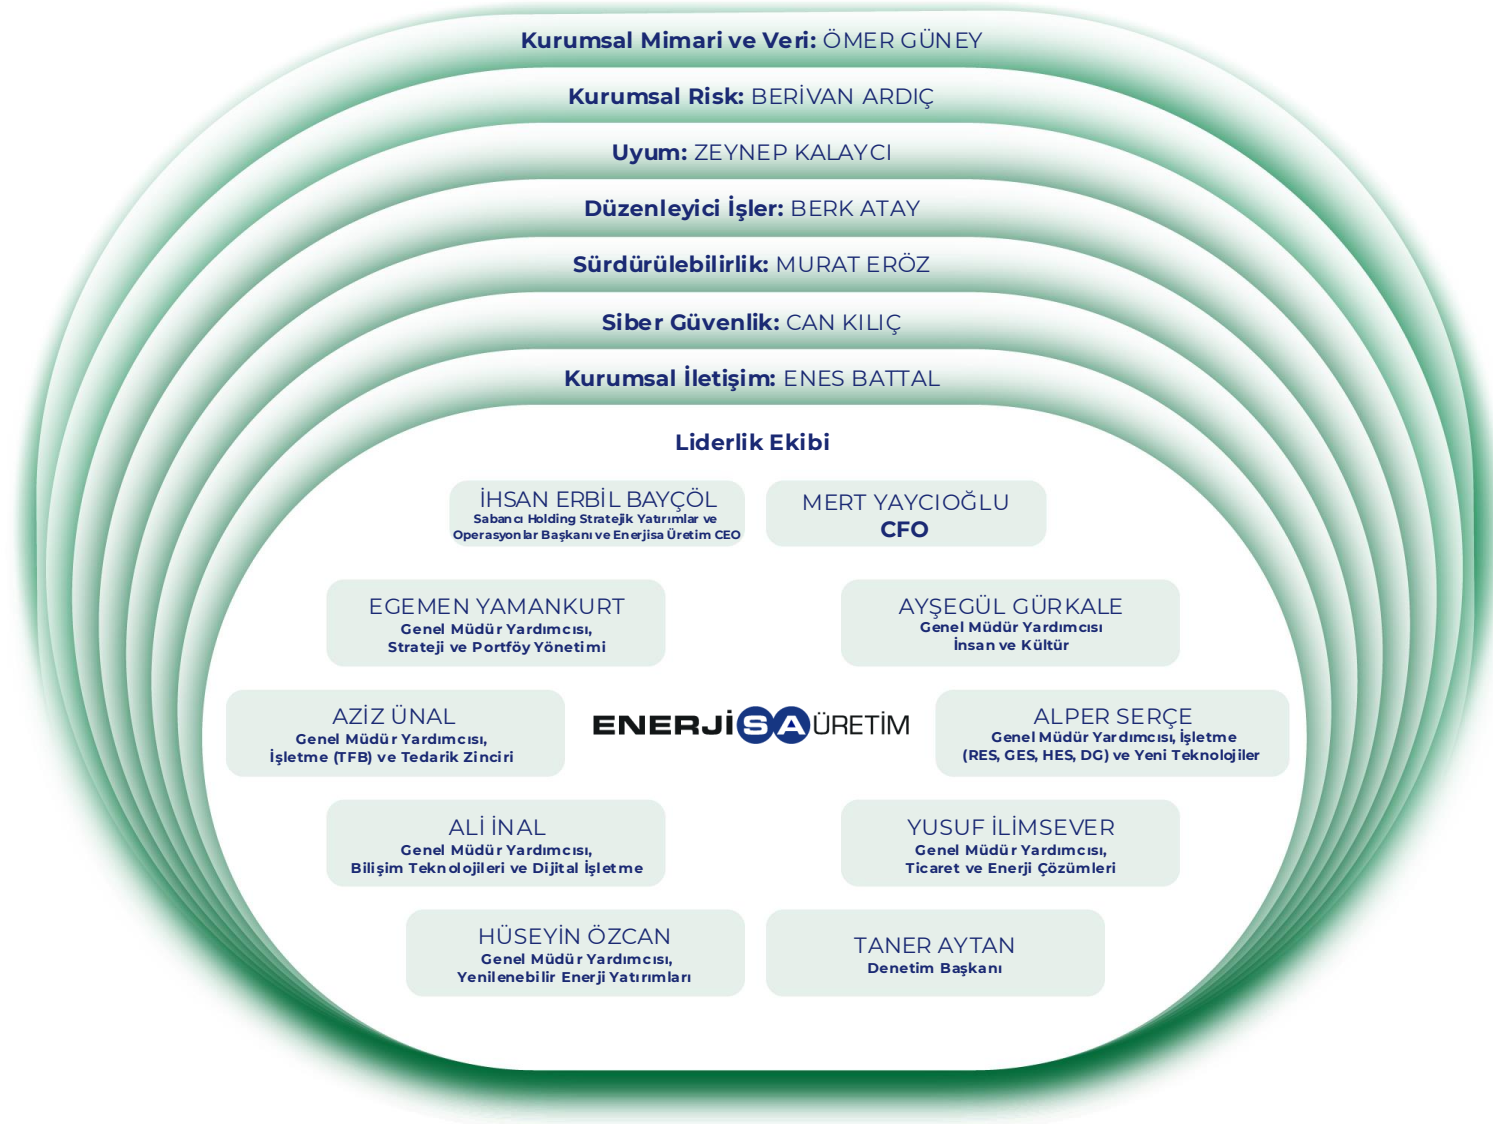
Kurumsal Mimari ve Veri: ÖMER GÜNEY

Kurumsal Risk: BERİVAN ARDIÇ

Uyum: ZEYNEP KALAYCI

Düzenleyici İşler: BERK ATAY

Sürdürülebilirlik: MURAT ERÖZ

Siber Güvenlik: CAN KILIÇ

Kurumsal İletişim: ENES BATTAL

Liderlik Ekibi

İHSAN ERBİL BAYÇÖL
Sabancı Holding Stratejik Yatırımlar ve Operasyonlar Başkanı ve Enerjisa Üretim CEO

MERT YAYCIOĞLU
CFO

EGEMEN YAMANKURT
Genel Müdür Yardımcısı, Strateji ve Portföy Yönetimi

AYŞEGÜL GÜRKALE
Genel Müdür Yardımcısı İnsan ve Kültür

AZİZ ÜNAL
Genel Müdür Yardımcısı, İşletme (TFB) ve Tedarik Zinciri

ENERJISA ÜRETİM

ALPER SERÇE
Genel Müdür Yardımcısı, İşletme (RES, GES, HES, DG) ve Yeni Teknolojiler

ALİ İNAL
Genel Müdür Yardımcısı, Bilişim Teknolojileri ve Dijital İşletme

YUSUF İLİMSEVER
Genel Müdür Yardımcısı, Ticaret ve Enerji Çözümleri

HÜSEYİN ÖZCAN
Genel Müdür Yardımcısı, Yenilenebilir Enerji Yatırımları

TANER AYTAN
Denetim Başkanı